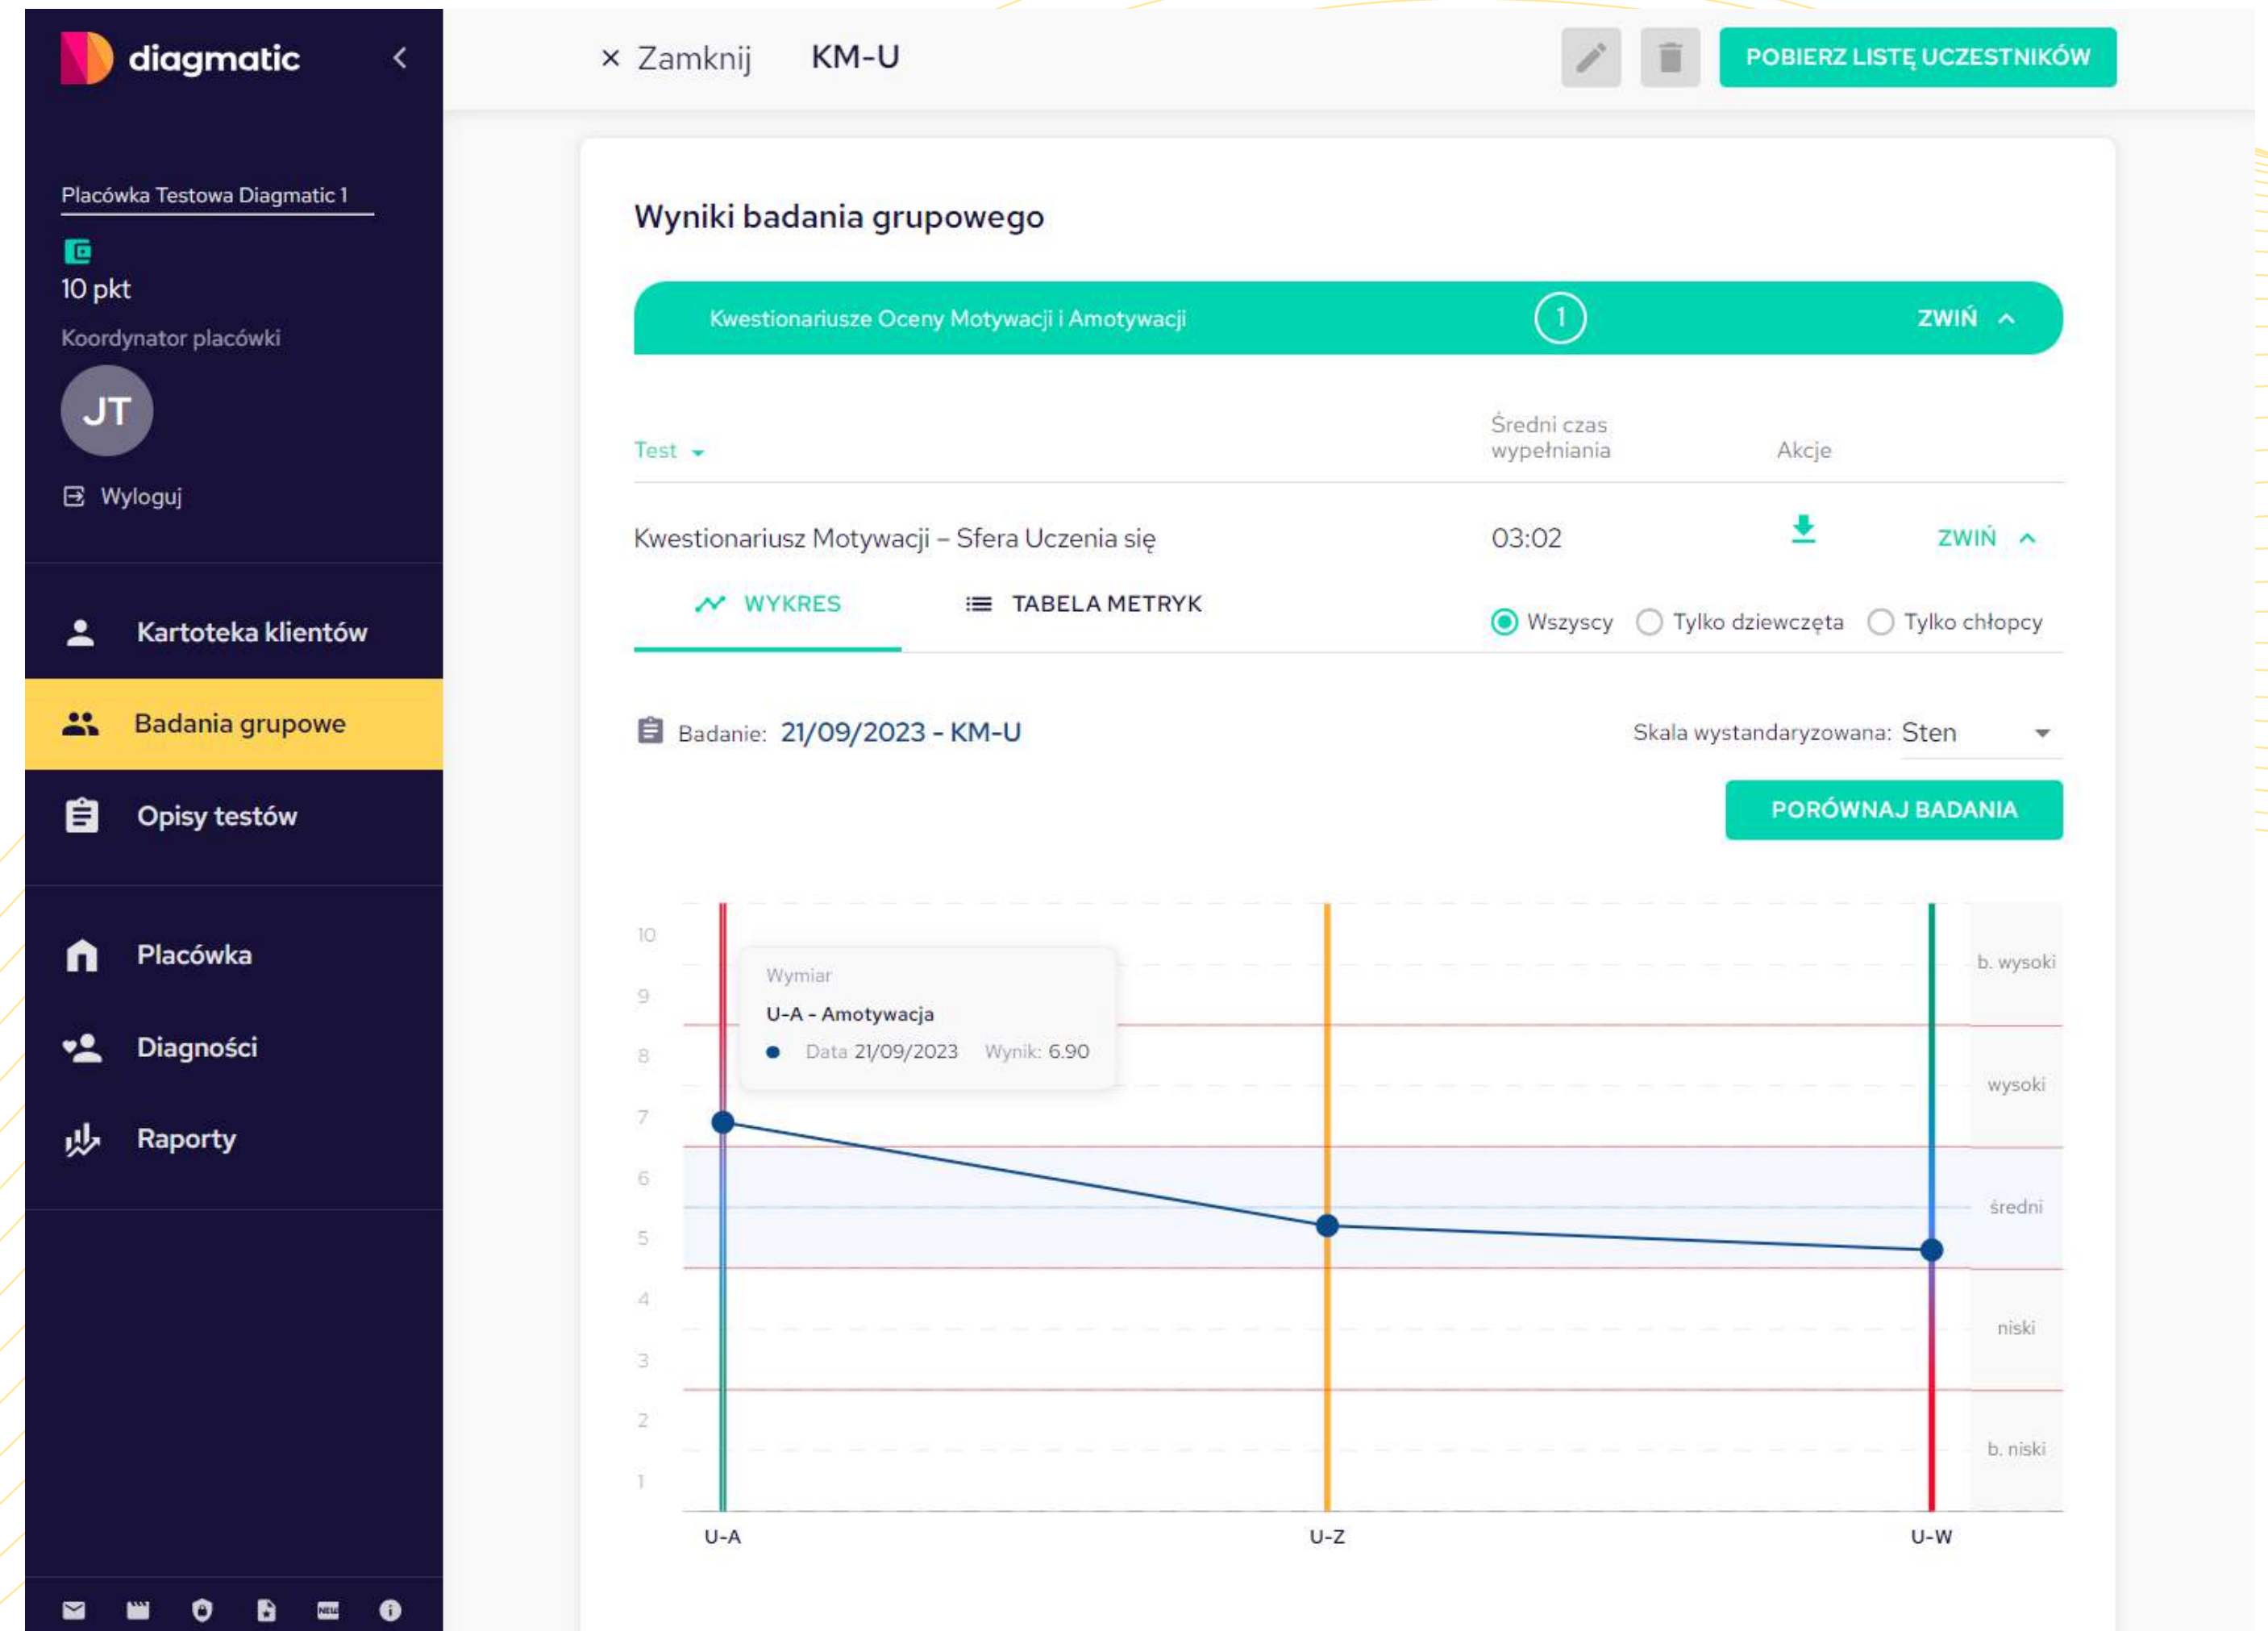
diagmatic

Placówka Testowa Diagmatic 1

10 pkt

Koordynator placówki

JT

Wyloguj

Kartoteka klientów

Badania grupowe

Opisy testów

Placówka

Diagności

Raporty

× Zamknij KM-U

POBIERZ LISTĘ UCZESTNIKÓW

Wyniki badania grupowego

Kwestionariusze Oceny Motywacji i Amotywacji 1 ZWIŃ

| Test | Średni czas wypełniania | Akcje | |
|---|---|---|---|
| Kwestionariusz Motywacji – Sfera Uczenia się | 03:02 | | ZWIŃ |

WYKRES TABELA METRYK

Wszyscy Tylko dziewczęta Tylko chłopcy

Badanie: 21/09/2023 - KM-U

Skala wystandaryzowana: Sten

PORÓWNAJ BADANIA

10
9
8
7
6
5
4
3
2
1

Wymiar
U-A - Amotywacja
Data 21/09/2023 Wynik: 6.90

b. wysoki
wysoki
średni
niski
b. niski

U-A U-Z U-W